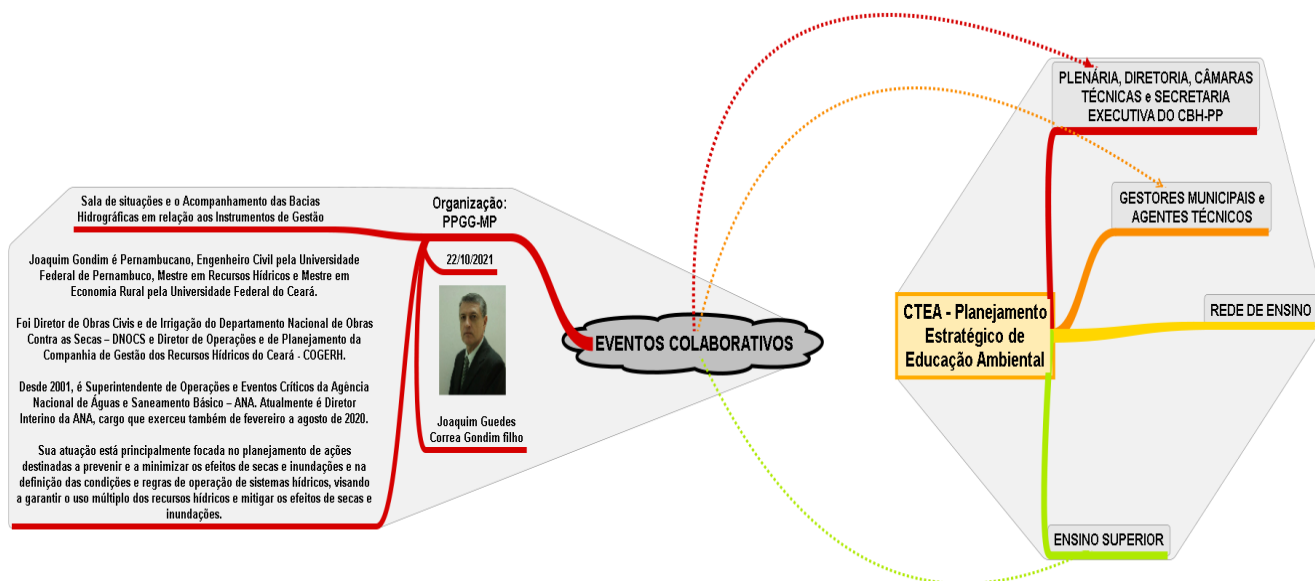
Sala de situações e o Acompanhamento das Bacias Hidrográficas em relação aos Instrumentos de Gestão

Organização: PPGG-MP

22/10/2021

Joaquim Gondim é Pernambucano, Engenheiro Civil pela Universidade Federal de Pernambuco, Mestre em Recursos Hídricos e Mestre em Economia Rural pela Universidade Federal do Ceará.

Foi Diretor de Obras Civis e de Irrigação do Departamento Nacional de Obras Contra as Secas – DNOCS e Diretor de Operações e de Planejamento da Companhia de Gestão dos Recursos Hídricos do Ceará - COGERH.

Desde 2001, é Superintendente de Operações e Eventos Críticos da Agência Nacional de Águas e Saneamento Básico – ANA. Atualmente é Diretor Interino da ANA, cargo que exerceu também de fevereiro a agosto de 2020.

Sua atuação está principalmente focada no planejamento de ações destinadas a prevenir e a minimizar os efeitos de secas e inundações e na definição das condições e regras de operação de sistemas hídricos, visando a garantir o uso múltiplo dos recursos hídricos e mitigar os efeitos de secas e inundações.

Joaquim Guedes Correa Gondim filho

EVENTOS COLABORATIVOS

PLENÁRIA, DIRETORIA, CÂMARAS TÉCNICAS e SECRETARIA EXECUTIVA DO CBH-PP

GESTORES MUNICIPAIS e AGENTES TÉCNICOS

CTEA - Planejamento Estratégico de Educação Ambiental

REDE DE ENSINO

ENSINO SUPERIOR